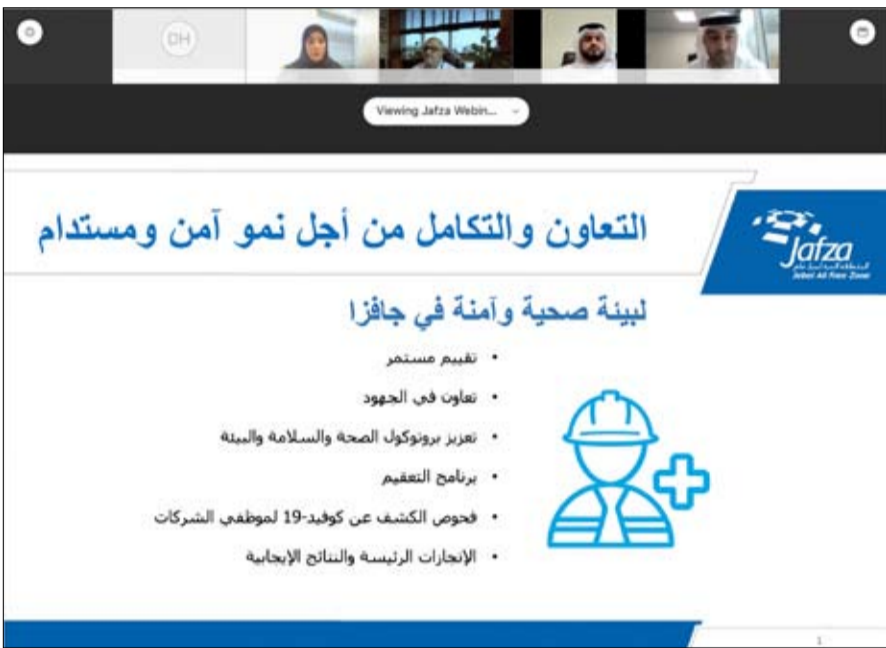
DH

Viewing Jafza Webin...

التعاون والتكامل من أجل نمو آمن ومستدام

Jafza
المنطقة الحرة لجبل علي
Jebel Ali Free Zone

لبيئة صحية وآمنة في جافزا

• تقييم مستمر
• تعاون في الجهود
• تعزيز بروتوكول الصحة والسلامة والبيئة
• برنامج التعقيم
• فحوص الكشف عن كوفيد-19 لموظفي الشركات
• الإنجازات الرئيسة والنتائج الإيجابية

1